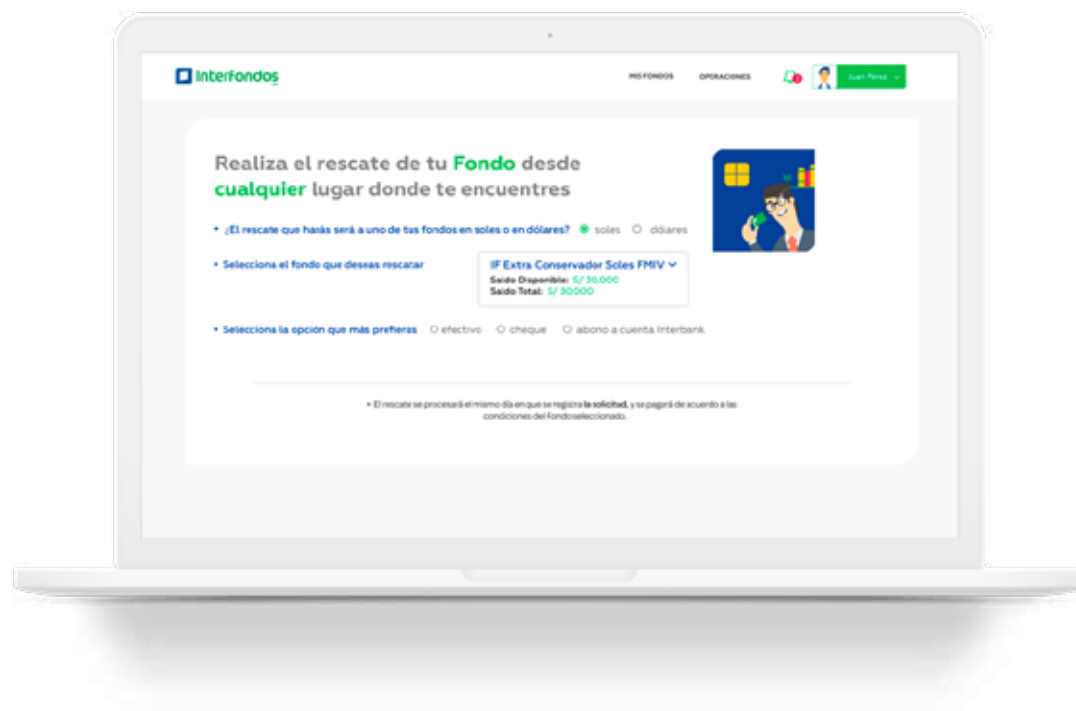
InterFondos

MIS FONDOS OPERACIONES Juan Pérez

Realiza el rescate de tu Fondo desde cualquier lugar donde te encuentres

• ¿El rescate que harás será a uno de tus fondos en soles o en dólares? soles dólares

• Selecciona el fondo que deseas rescatar

IF Extra Conservador Soles FMIV
Saldo Disponible: S/ 30,000
Saldo Total: S/ 30,000

• Selecciona la opción que más prefieras efectivo cheque abono a cuenta Interbank

• El rescate se procesará el mismo día en que se registra la solicitud, y se pagará de acuerdo a las condiciones del Fondo seleccionado.